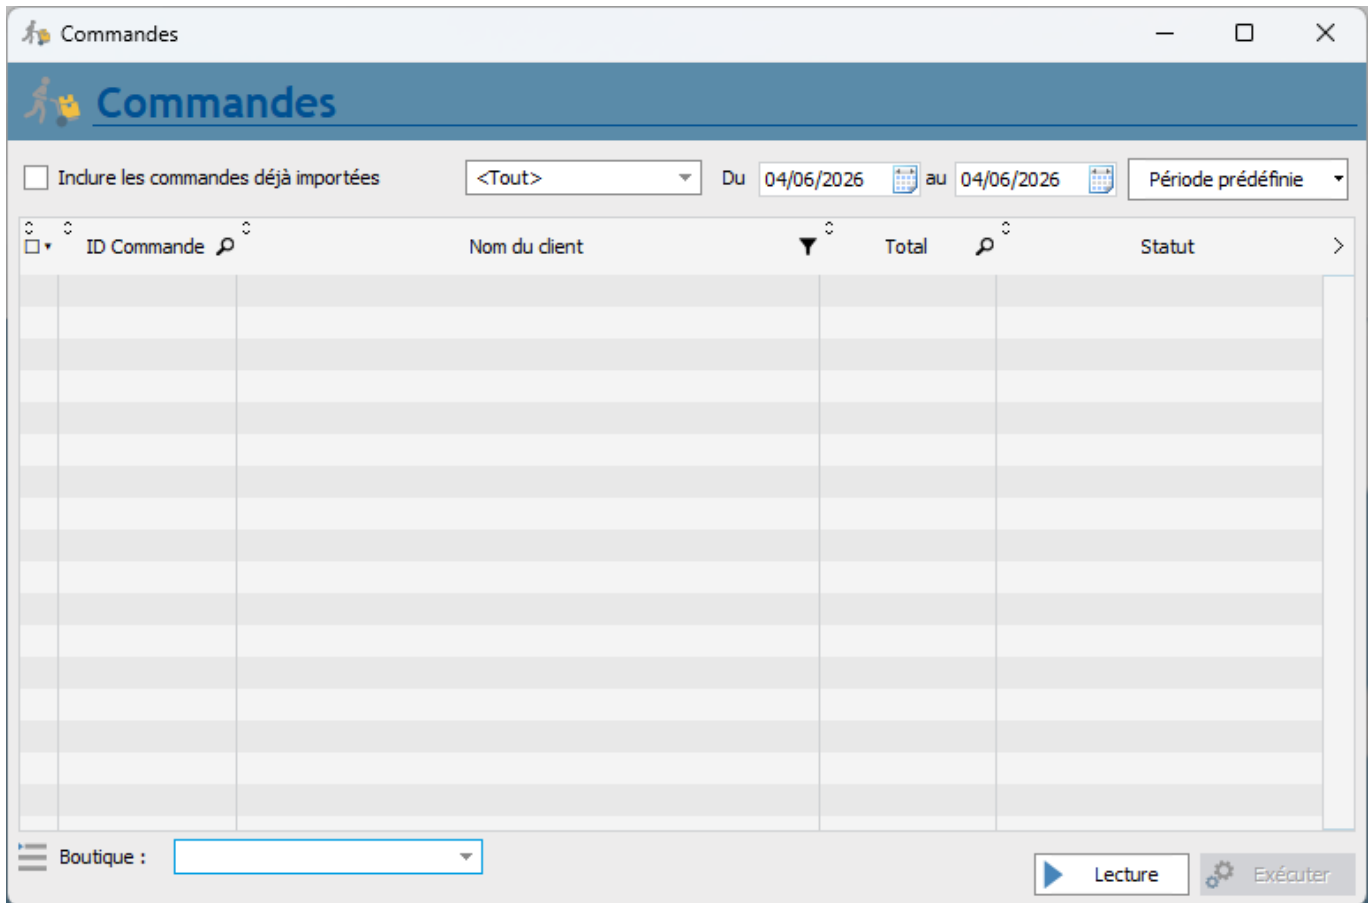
Commandes

Commandes

Inclure les commandes déjà importées

<Tout>

Du 04/06/2026 au 04/06/2026

Période prédéfinie

| ID Commande | Nom du client | Total | Statut |
|---|---|---|---|

Boutique :

Lecture

Exécuter